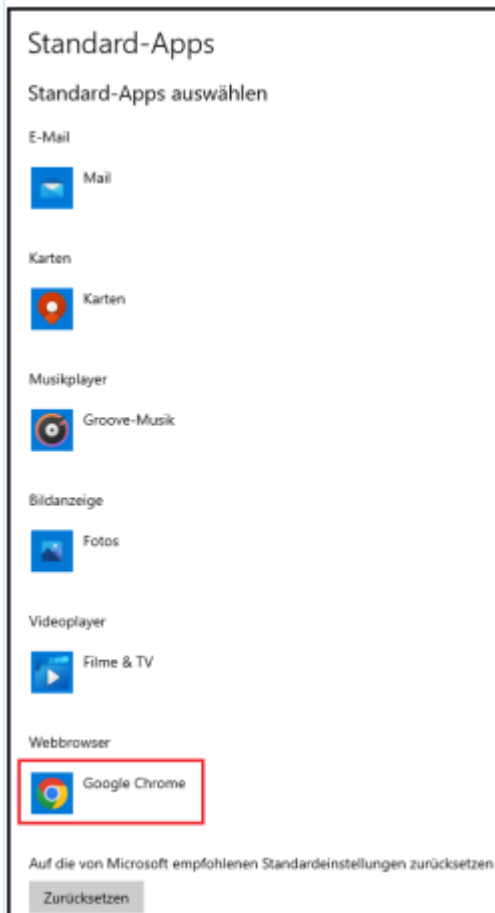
Standard-Apps

Standard-Apps auswählen

E-Mail

Mail

Karten

Karten

Musikplayer

Groove-Musik

Bildanzeige

Fotos

Videoplayer

Filme & TV

Webbrowser

Google Chrome

Auf die von Microsoft empfohlenen Standardeinstellungen zurücksetzen

Zurücksetzen